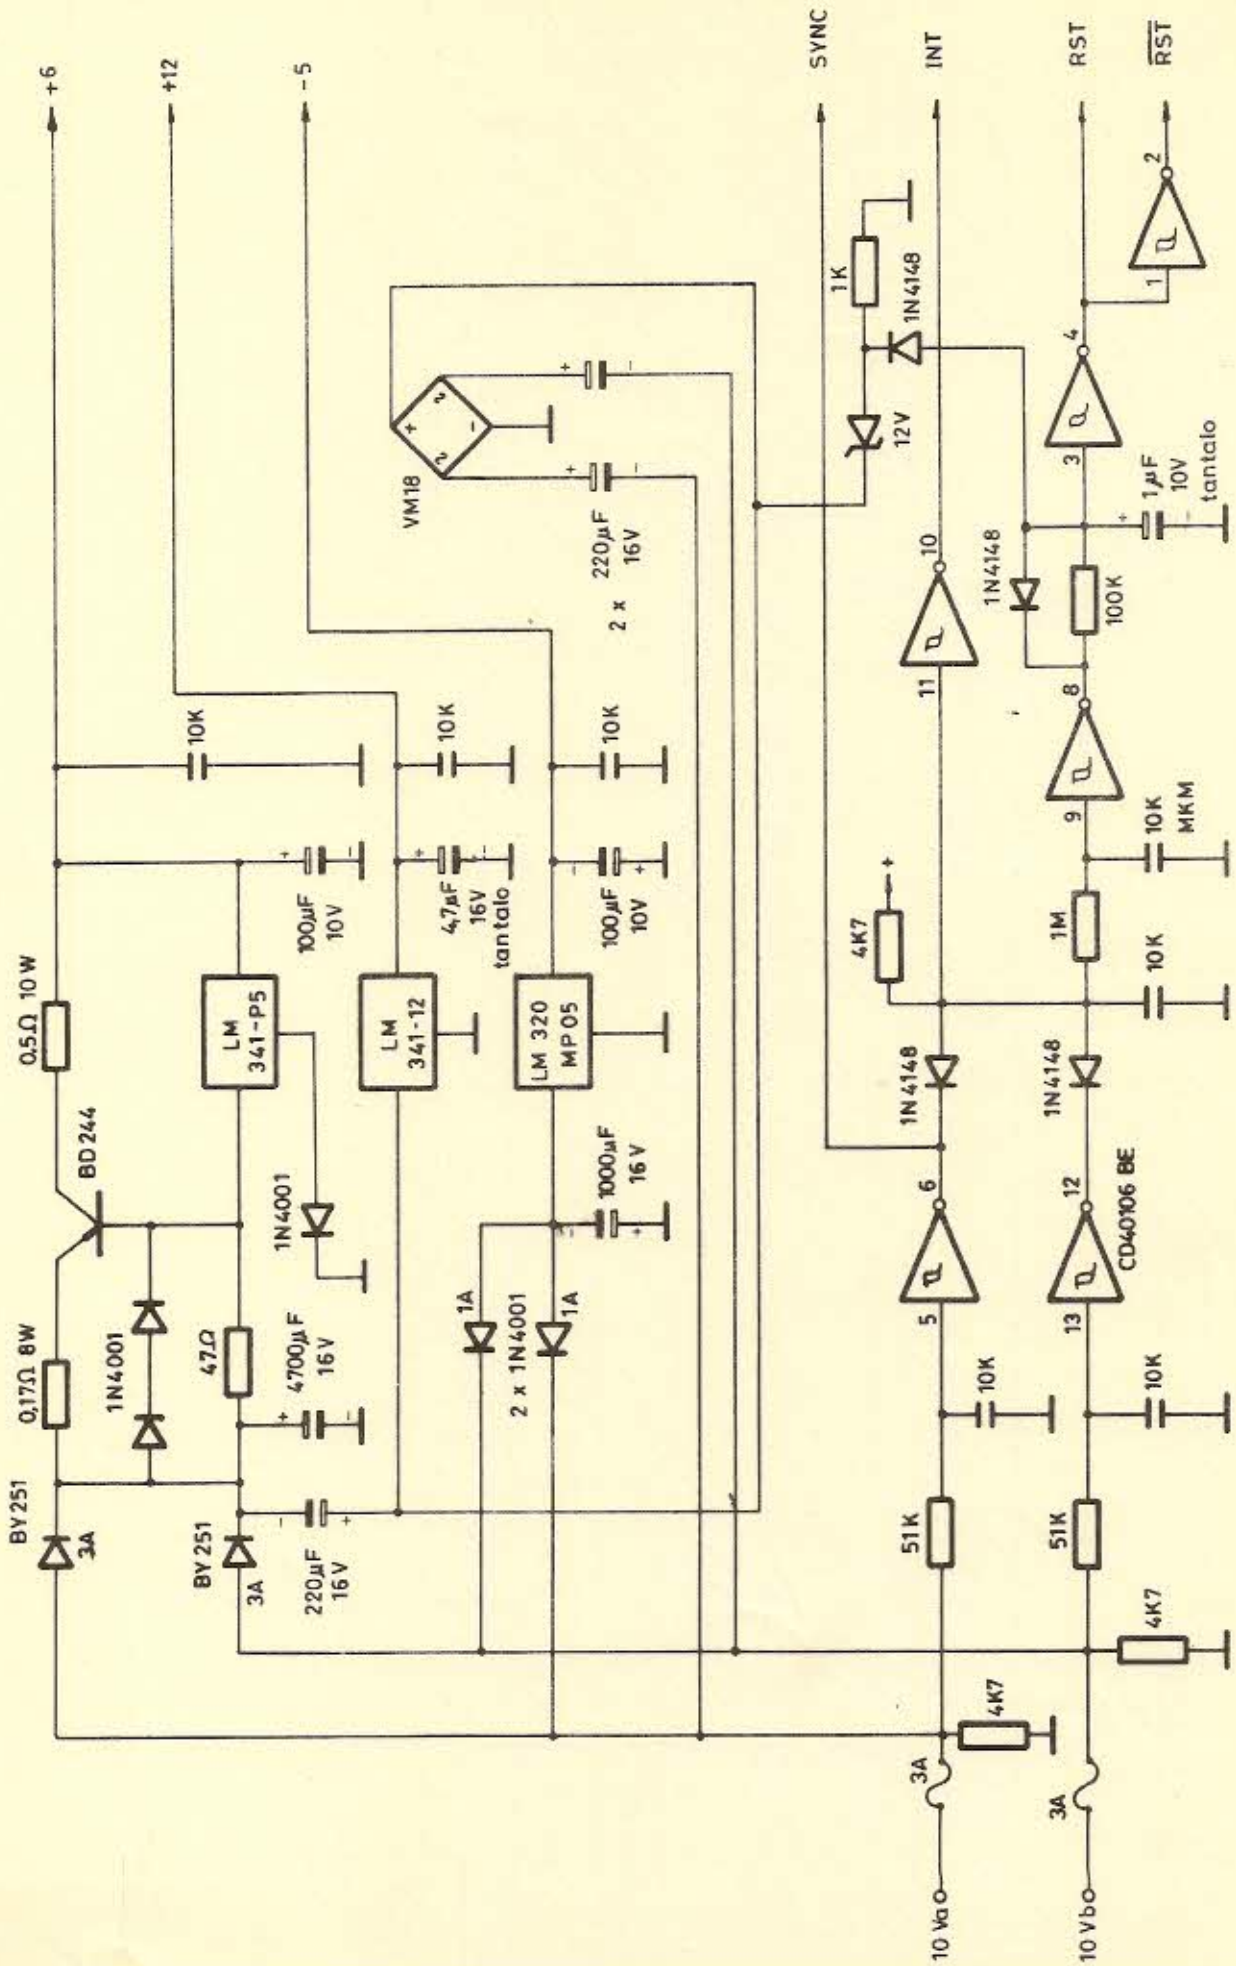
+6
+12
-5
SYNC
INT
RST
$\overline{RST}$
0,5Ω 10W
BD244
0,17Ω 8W
BY251
3A
1N4001
47Ω
4700µF
16V
BY 251
3A
220µF
16V
LM
341-P5
1N4001
100µF
10V
10K
LM
341-12
4,7µF
16V
tantalo
10K
LM 320
MP05
1000µF
16V
1A
1A
2 x 1N4001
100µF
10V
10K
VM18
220µF
16V
2 x
1K
1N4148
12V
1N4148
1µF
10V
tantalo
100K
4K7
10K
MKM
1M
10K
1N4148
1N4148
CD40106 BE
10K
10K
51K
51K
4K7
4K7
3A
3A
10 Va
10 Vb
2
1
4
3
10
11
8
9
6
5
12
13